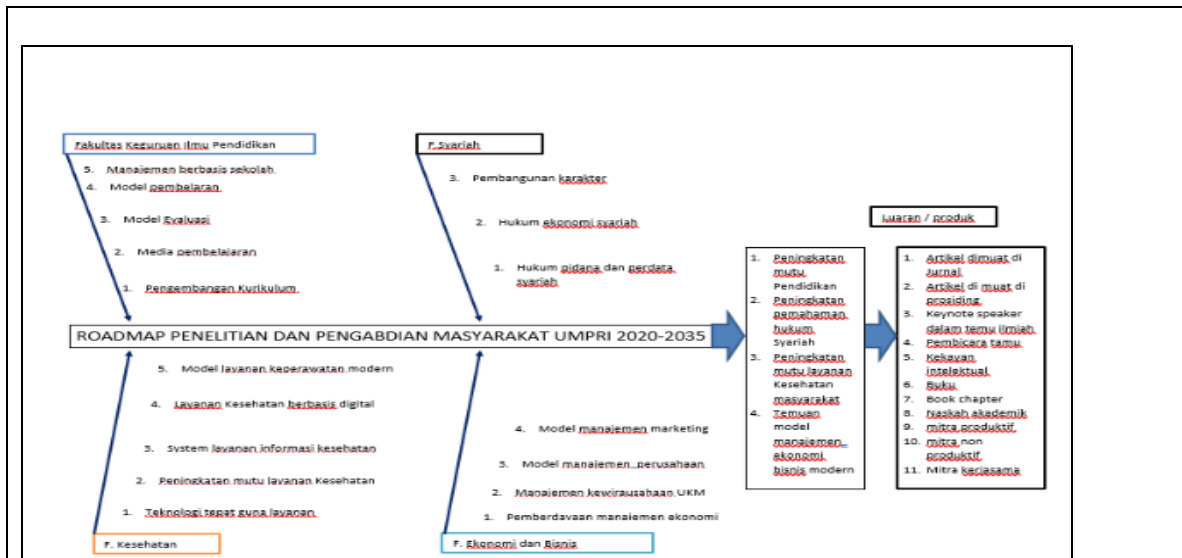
Fakultas Keguruan Ilmu Pendidikan

5. Manajemen berbasis sekolah
4. Model pembelaran
3. Model Evaluasi
2. Media pembelajaran
1. Pengembangan Kurikulum

F.Syariah

3. Pembangunan karakter
2. Hukum ekonomi syariah
1. Hukum pidana dan perdata syariah

Luaran / produk

ROADMAP PENELITIAN DAN PENGABDIAN MASYARAKAT UMPRI 2020-2035

1. Peningkatan mutu Pendidikan
2. Peningkatan pemahaman hukum Syariah
3. Peningkatan mutu layanan Kesehatan masyarakat
4. Temuan model manajemen ekonomi bisnis modern

1. Artikel dimuat di Jurnal
2. Artikel di muat di prosiding
3. Keynote speaker dalam temu ilmiah
4. Pembicara tamu
5. Kekayan intelektual
6. Buku
7. Book chapter
8. Naskah akademik
9. mitra produktif
10. mitra non produktif
11. Mitra kerjasama

5. Model layanan keperawatan modern
4. Layanan Kesehatan berbasis digital
3. System layanan informasi kesehatan
2. Peningkatan mutu layanan Kesehatan
1. Teknologi tepat guna layanan

F. Kesehatan

4. Model manajemen marketing
3. Model manajemen perusahaan
2. Manajemen kewirausahaan UKM
1. Pemberdayaan manajemen ekonomi

F. Ekonomi dan Bisnis